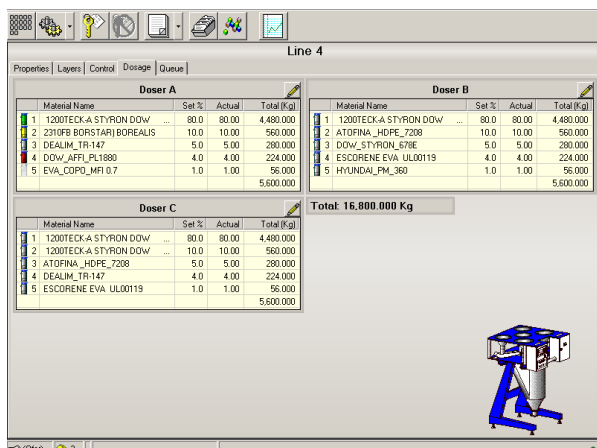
Line 4

Properties | Layers | Control | Dosage | Queue

Doser A

| | Material Name | Set % | Actual | Total (Kg) |
|---|---|---|---|---|
| 1 | 1200TECK-A STYRON DOW ... | 80.0 | 80.00 | 4,480.000 |
| 2 | 2310FB BORSTAR) BOREALIS | 10.0 | 10.00 | 560.000 |
| 3 | DEALIM_TR-147 | 5.0 | 5.00 | 280.000 |
| 4 | DOW_AFFI_PL1880 | 4.0 | 4.00 | 224.000 |
| 5 | EVA_COPO_MFI 0.7 | 1.0 | 1.00 | 56.000 |
| | | | | 5,600.000 |

Doser B

| | Material Name | Set % | Actual | Total (Kg) |
|---|---|---|---|---|
| 1 | 1200TECK-A STYRON DOW ... | 80.0 | 80.00 | 4,480.000 |
| 2 | ATOFINA _HDPE_7208 | 10.0 | 10.00 | 560.000 |
| 3 | DOW_STYRON_678E | 5.0 | 5.00 | 280.000 |
| 4 | ESCORENE EVA UL00119 | 4.0 | 4.00 | 224.000 |
| 5 | HYUNDAI_PM_360 | 1.0 | 1.00 | 56.000 |
| | | | | 5,600.000 |

Doser C

| | Material Name | Set % | Actual | Total (Kg) |
|---|---|---|---|---|
| 1 | 1200TECK-A STYRON DOW ... | 80.0 | 80.00 | 4,480.000 |
| 2 | 1200TECK-A STYRON DOW ... | 10.0 | 10.00 | 560.000 |
| 3 | ATOFINA _HDPE_7208 | 5.0 | 5.00 | 280.000 |
| 4 | DEALIM_TR-147 | 4.0 | 4.00 | 224.000 |
| 5 | ESCORENE EVA UL00119 | 1.0 | 1.00 | 56.000 |
| | | | | 5,600.000 |

Total: 16,800.000 Kg